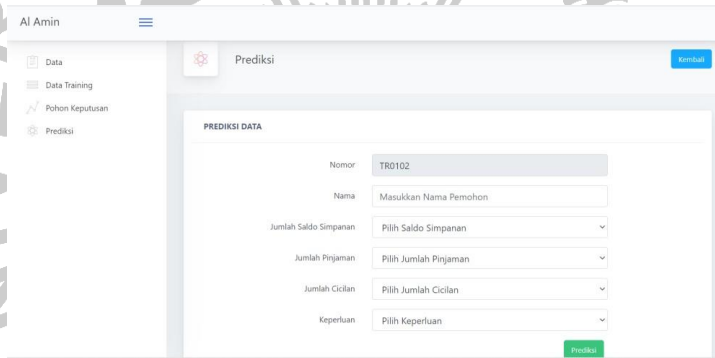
Al Amin

Data
Data Training
Pohon Keputusan
Prediksi

Prediksi

Kembali

PREDIKSI DATA

Nomor TR0102

Nama Masukkan Nama Pemohon

Jumlah Saldo Simpanan Pilih Saldo Simpanan

Jumlah Pinjaman Pilih Jumlah Pinjaman

Jumlah Cicilan Pilih Jumlah Cicilan

Keperluan Pilih Keperluan

Prediksi